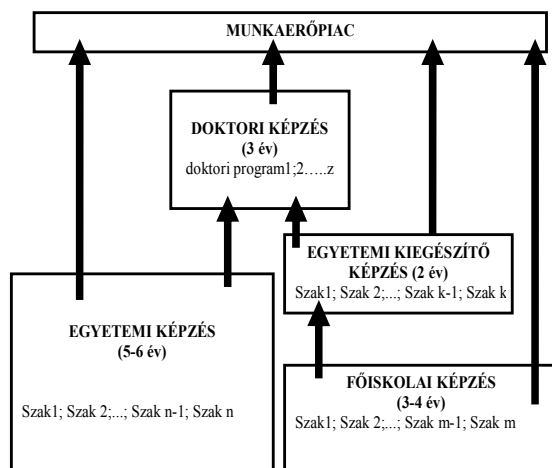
MUNKAERŐPIAC

DOKTORI KÉPZÉS
(3 év)
doktori program1;2…..z

EGYETEMI KIEGÉSZÍTŐ KÉPZÉS (2 év)
Szak1; Szak 2;...; Szak k-1; Szak k

EGYETEMI KÉPZÉS
(5-6 év)

Szak1; Szak 2;...; Szak n-1; Szak n

FŐISKOLAI KÉPZÉS
(3-4 év)
Szak1; Szak 2;...; Szak m-1; Szak m